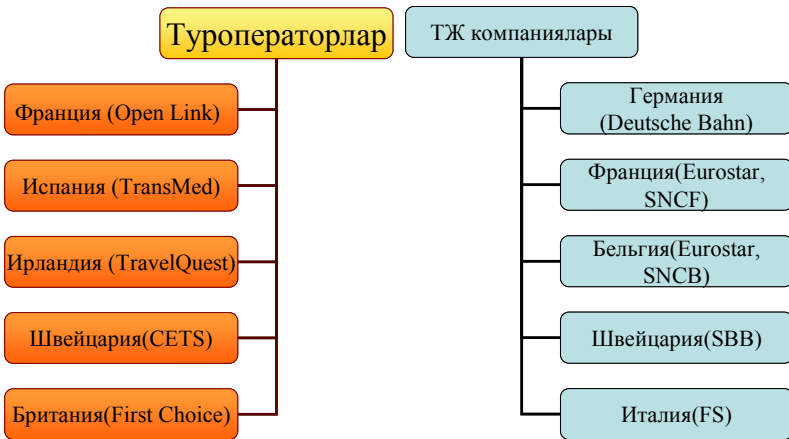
Туроператорлар

Франция (Open Link)

Испания (TransMed)

Ирландия (TravelQuest)

Швейцария(CETS)

Британия(First Choice)

ТЖ компаниялары

Германия (Deutsche Bahn)

Франция(Eurostar, SNCF)

Бельгия(Eurostar, SNCB)

Швейцария(SBB)

Италия(FS)